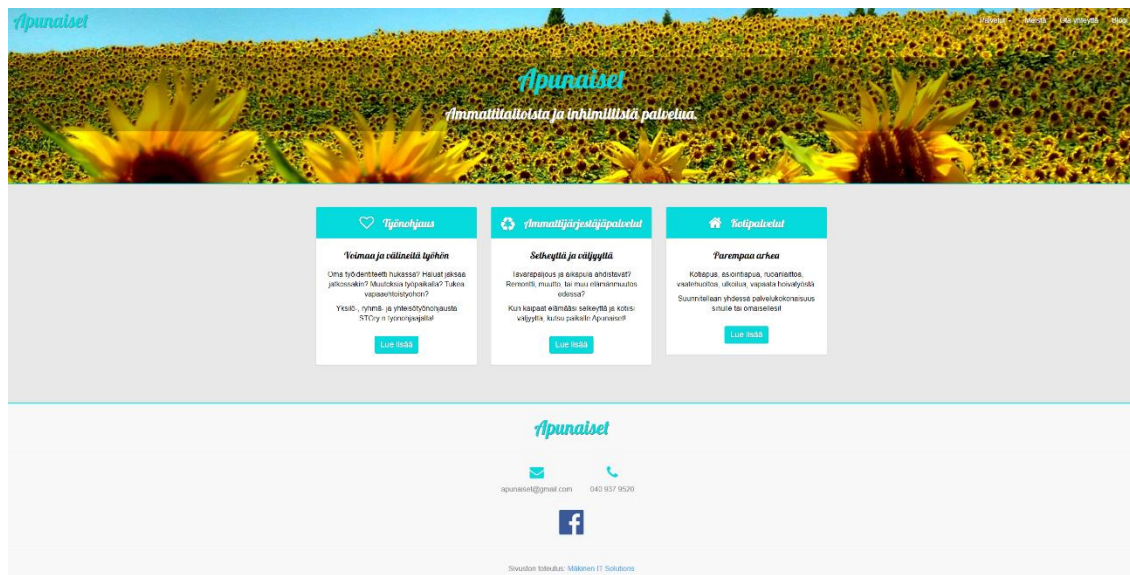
Apunaiset

Palvelut · Meistä · Ota yhteyttä · Blogi

Apunaiset

Ammattitaitoista ja inhimillistä palvelua.

Työnohjaus

Voimaa ja välineitä työhön

Oma työidentiteetti hukassa? Haluat jaksaa jatkossakin? Muutoksia työpaikalla? Tukea vapaaehtoistyöhön?

Yksilö-, ryhmä- ja yhteisötyönohjausta STOry:n työnohjaajalta!

Lue lisää

Ammattijärjestäjäpalvelut

Selkeyttä ja väljyyttä

Tavarapaljous ja aikapula ahdistavat? Remontti, muutto, tai muu elämänmuutos edessä?

Kun kaipaat elämääsi selkeyttä ja kotiisi väljyyttä, kutsu paikalle Apunaiset!

Lue lisää

Kotipalvelut

Parempaa arkea

Kotiapua, asiointiapua, ruoanlaittoa, vaatehuoltoa, ulkoilua, vapaata hoivatyöstä

Suunnitellaan yhdessä palvelukokonaisuus sinulle tai omaisellesi!

Lue lisää

Apunaiset

apunaiset@gmail.com

040 937 9520

f

Sivuston toteutus: Mäkinen IT Solutions